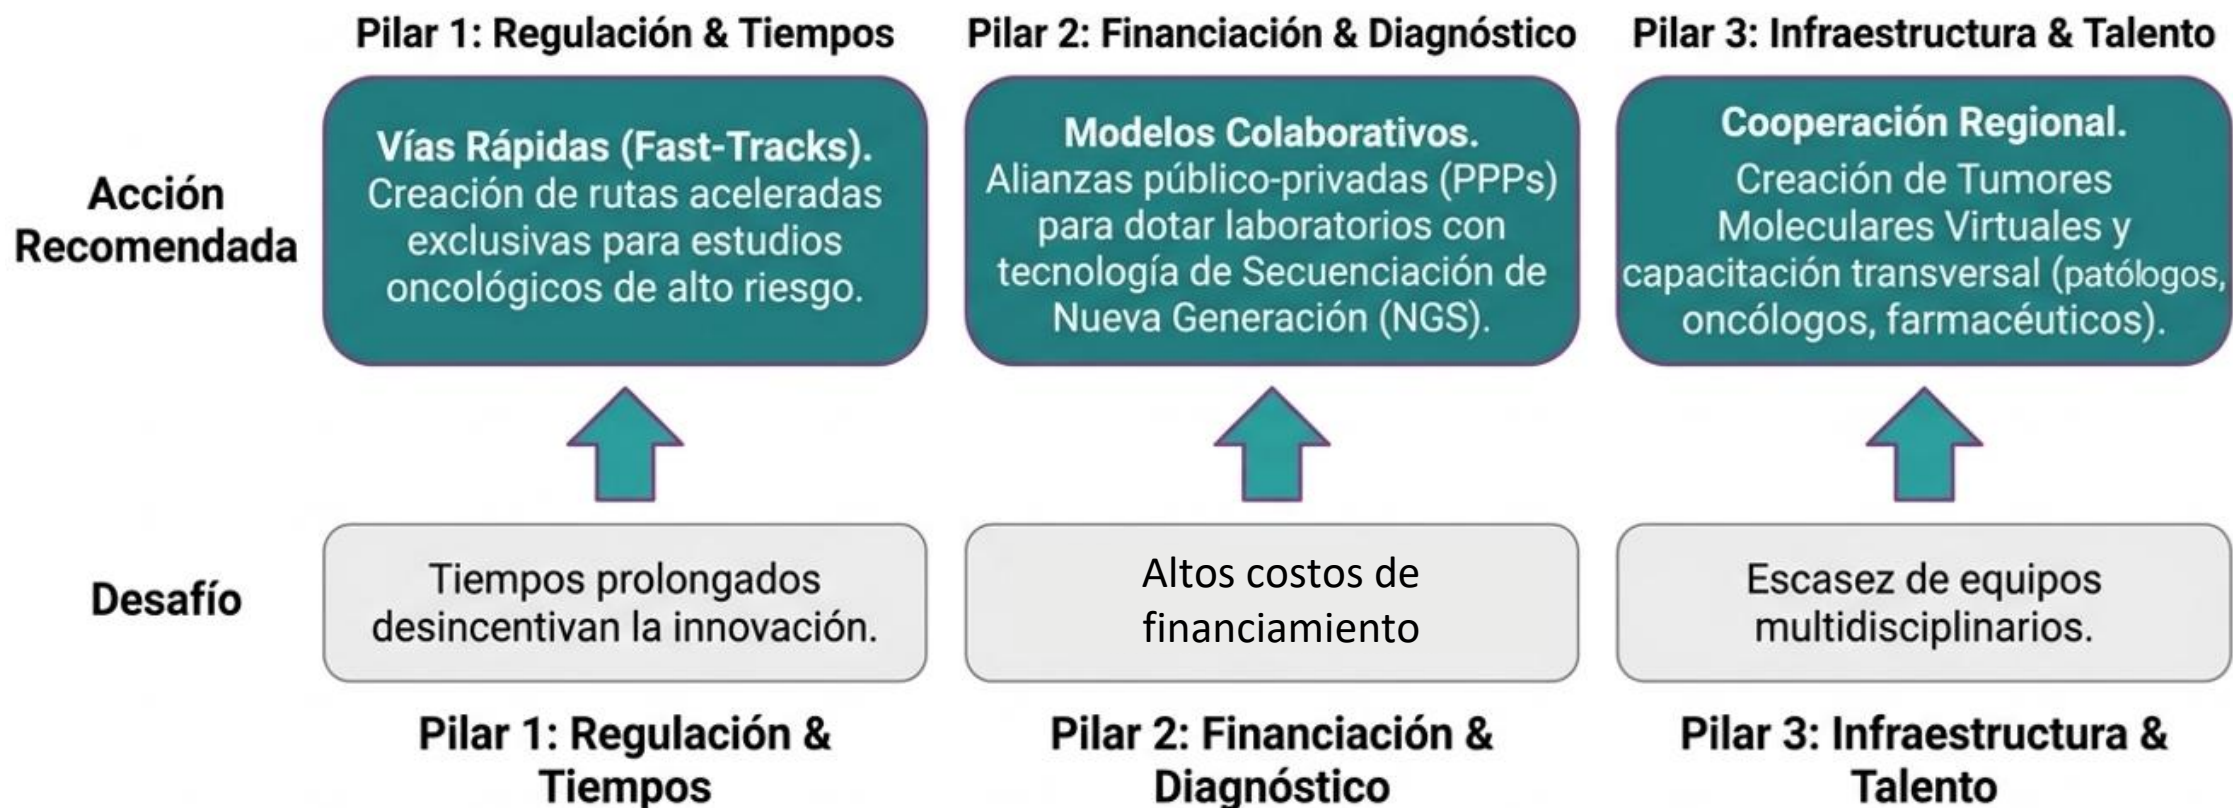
Pilar 1: Regulación & Tiempos

Pilar 2: Financiación & Diagnóstico

Pilar 3: Infraestructura & Talento

Acción Recomendada

Vías Rápidas (Fast-Tracks). Creación de rutas aceleradas exclusivas para estudios oncológicos de alto riesgo.

Modelos Colaborativos. Alianzas público-privadas (PPPs) para dotar laboratorios con tecnología de Secuenciación de Nueva Generación (NGS).

Cooperación Regional. Creación de Tumores Moleculares Virtuales y capacitación transversal (patólogos, oncólogos, farmacéuticos).

Desafío

Tiempos prolongados desincentivan la innovación.

Altos costos de financiamiento

Escasez de equipos multidisciplinarios.

Pilar 1: Regulación & Tiempos

Pilar 2: Financiación & Diagnóstico

Pilar 3: Infraestructura & Talento